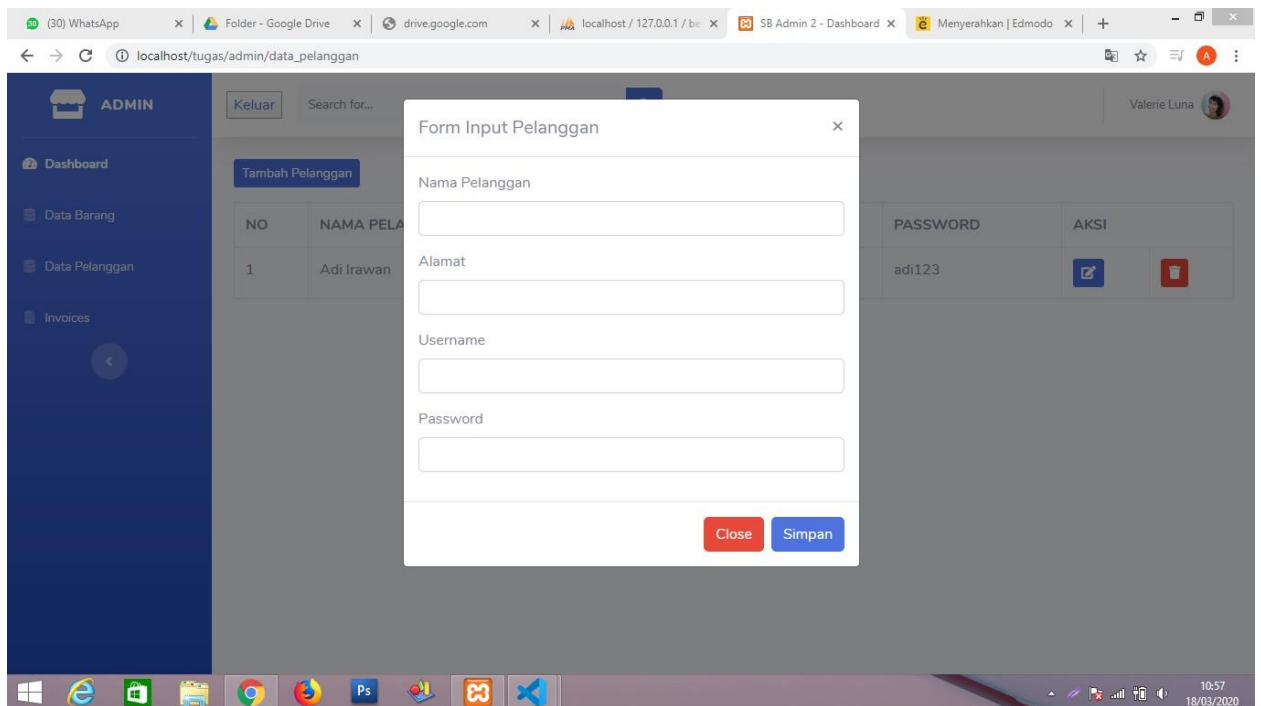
(30) WhatsApp × | Folder - Google Drive × | drive.google.com × | localhost / 127.0.0.1 / b× | SB Admin 2 - Dashboard × | Menyerahkan | Edmodo × | +

localhost/tugas/admin/data_pelanggan

ADMIN

Keluar

Search for...

Valerie Luna

Dashboard

Data Barang

Data Pelanggan

Invoices

Tambah Pelanggan

| NO | NAMA PELA | PASSWORD | AKSI | |
|---|---|---|---|---|
| 1 | Adi Irawan | adi123 | | |

Form Input Pelanggan ×

Nama Pelanggan

Alamat

Username

Password

Close Simpan

10:57
18/03/2020